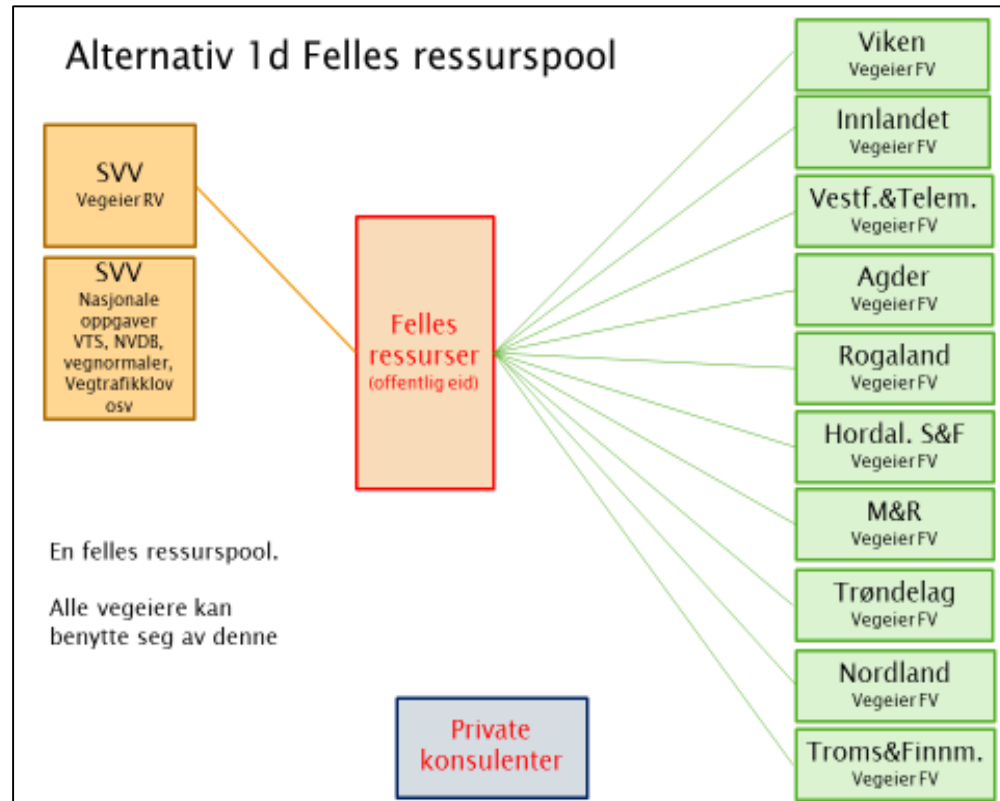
Alternativ 1d Felles ressurspool

SVV
Vegeier RV

SVV
Nasjonale oppgaver VTS, NVDB, vegnormaler, Vegtrafikklov osv

Felles ressurser
(offentlig eid)

Viken
Vegeier FV

Innlandet
Vegeier FV

Vestf.&Telem.
Vegeier FV

Agder
Vegeier FV

Rogaland
Vegeier FV

Hordal. S&F
Vegeier FV

M&R
Vegeier FV

Trøndelag
Vegeier FV

Nordland
Vegeier FV

Troms&Finnm.
Vegeier FV

En felles ressurspool.

Alle vegeiere kan benytte seg av denne

Private konsulenter